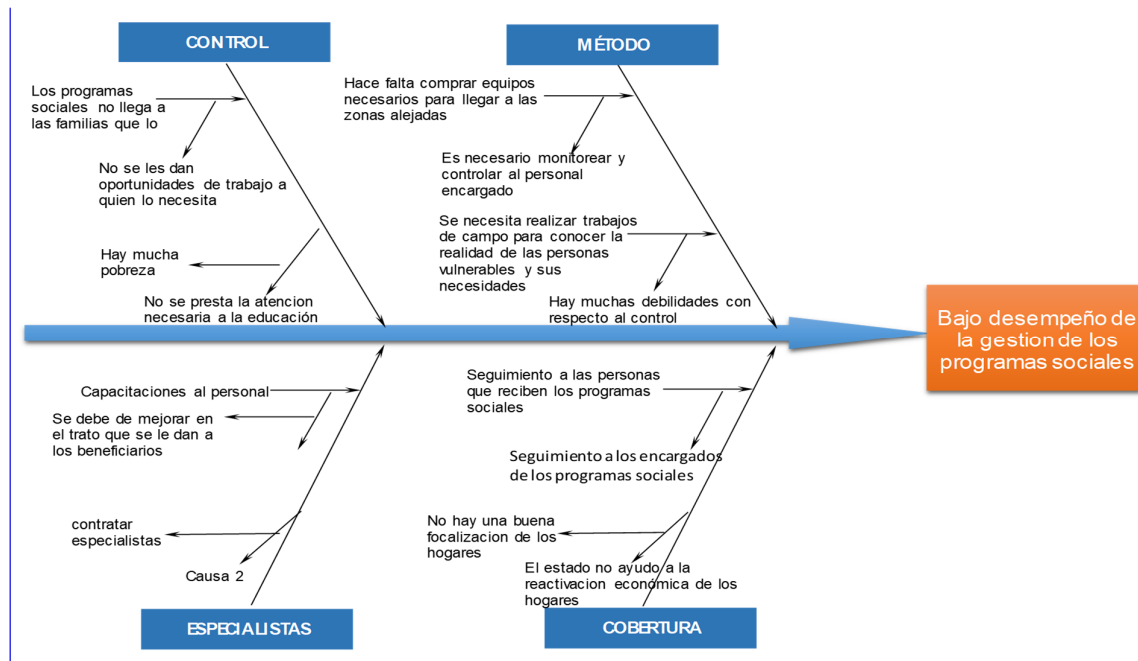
CONTROL

Los programas sociales no llega a las familias que lo

No se les dan oportunidades de trabajo a quien lo necesita

Hay mucha pobreza

No se presta la atencion necesaria a la educación

MÉTODO

Hace falta comprar equipos necesarios para llegar a las zonas alejadas

Es necesario monitorear y controlar al personal encargado

Se necesita realizar trabajos de campo para conocer la realidad de las personas vulnerables y sus necesidades

Hay muchas debilidades con respecto al control

Bajo desempeño de la gestion de los programas sociales

Capacitaciones al personal

Se debe de mejorar en el trato que se le dan a los beneficiarios

contratar especialistas

Causa 2

ESPECIALISTAS

Seguimiento a las personas que reciben los programas sociales

Seguimiento a los encargados de los programas sociales

No hay una buena focalizacion de los hogares

El estado no ayudo a la reactivacion economica de los hogares

COBERTURA